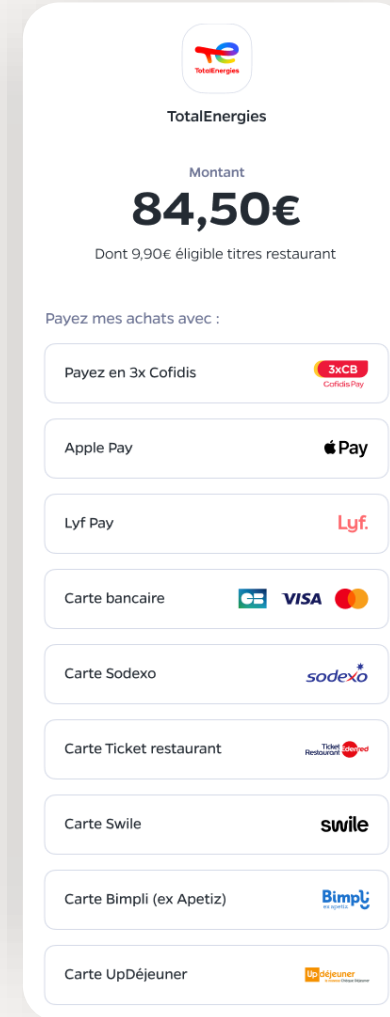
TotalEnergies

TotalEnergies

Montant

84,50€

Dont 9,90€ éligible titres restaurant

Payez mes achats avec :

Payez en 3x Cofidis 3xCB Cofidis Pay

Apple Pay Pay

Lyf Pay Lyf.

Carte bancaire CB VISA

Carte Sodexo sodexo

Carte Ticket restaurant Ticket Restaurant Edenred

Carte Swile swile

Carte Bimpli (ex Apetiz) Bimpli ex apetiz

Carte UpDéjeuner Up déjeuner